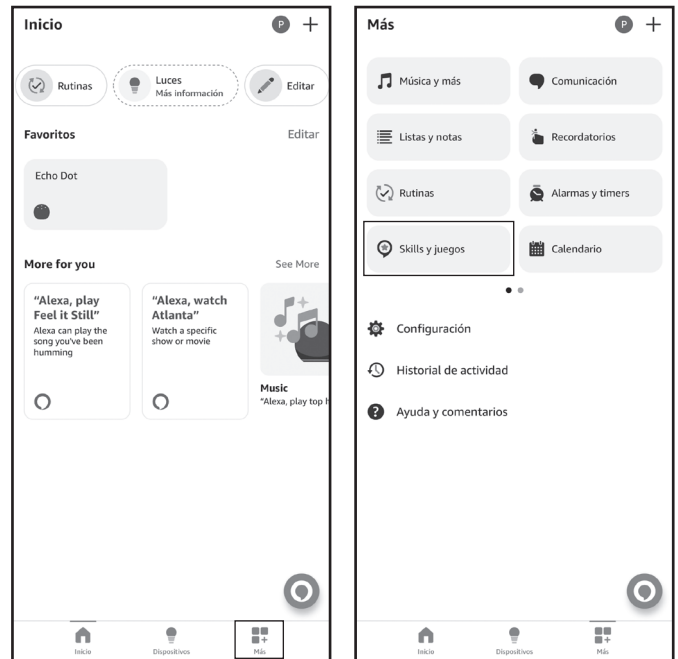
Inicio

P +

Rutinas

Luces
Más información

Editar

Favoritos

Editar

Echo Dot

More for you

See More

"Alexa, play Feel it Still"
Alexa can play the song you've been humming

"Alexa, watch Atlanta"
Watch a specific show or movie

Music
"Alexa, play top h

Inicio

Dispositivos

Más

Más

P +

Música y más

Comunicación

Listas y notas

Recordatorios

Rutinas

Alarmas y timers

Skills y juegos

Calendario

Configuración

Historial de actividad

Ayuda y comentarios

Inicio

Dispositivos

Más